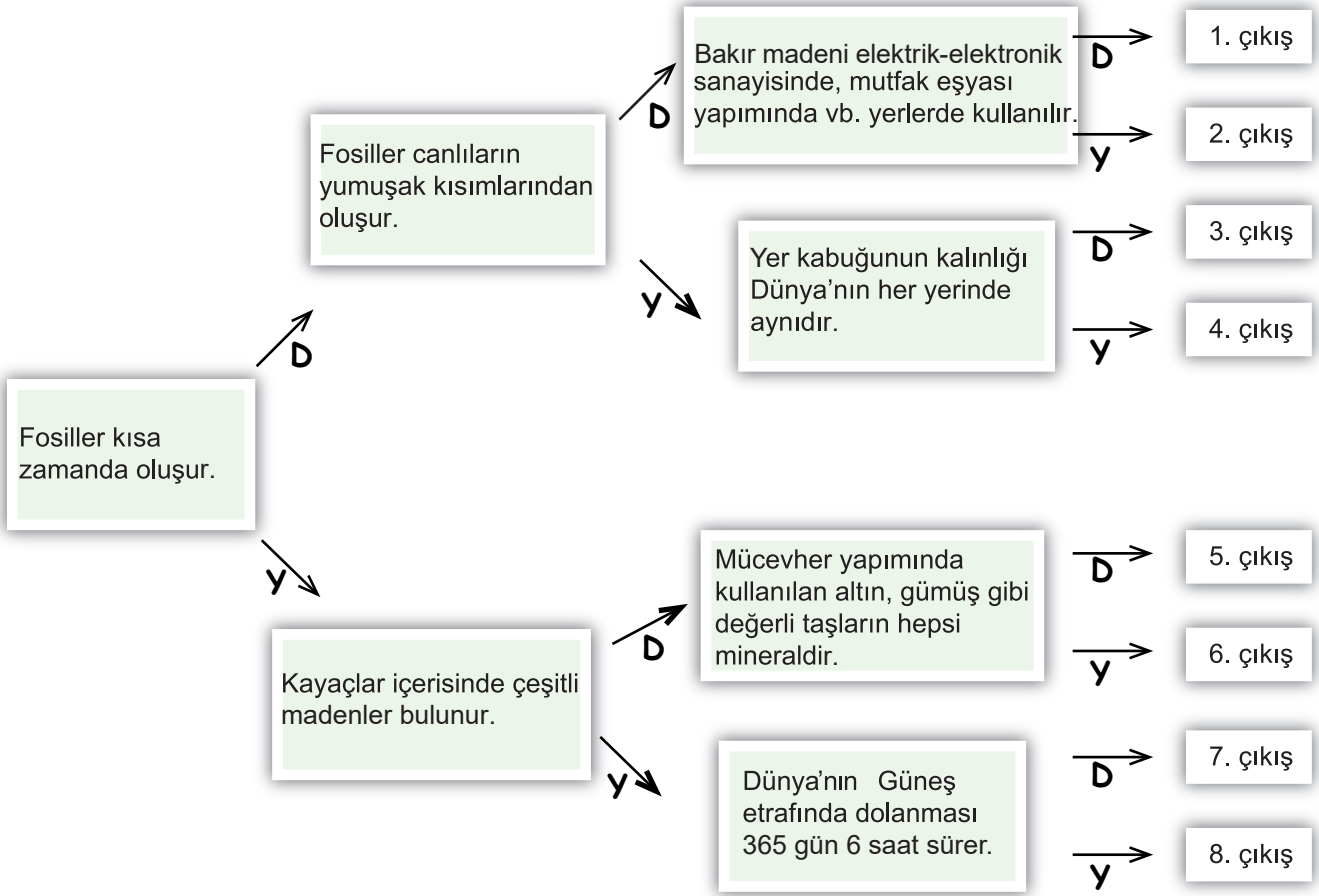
Fosiller kısa zamanda oluşur.

D

Fosiller canlıların yumuşak kısımlarından oluşur.

D

Bakır madeni elektrik-elektronik sanayisinde, mutfak eşyası yapımında vb. yerlerde kullanılır.

D

1. çıkış

Y

2. çıkış

Y

Yer kabuğunun kalınlığı Dünya'nın her yerinde aynıdır.

D

3. çıkış

Y

4. çıkış

Y

Kayaçlar içerisinde çeşitli madenler bulunur.

D

Mücevher yapımında kullanılan altın, gümüş gibi değerli taşların hepsi mineraldir.

D

5. çıkış

Y

6. çıkış

Y

Dünya'nın Güneş etrafında dolanması 365 gün 6 saat sürer.

D

7. çıkış

Y

8. çıkış